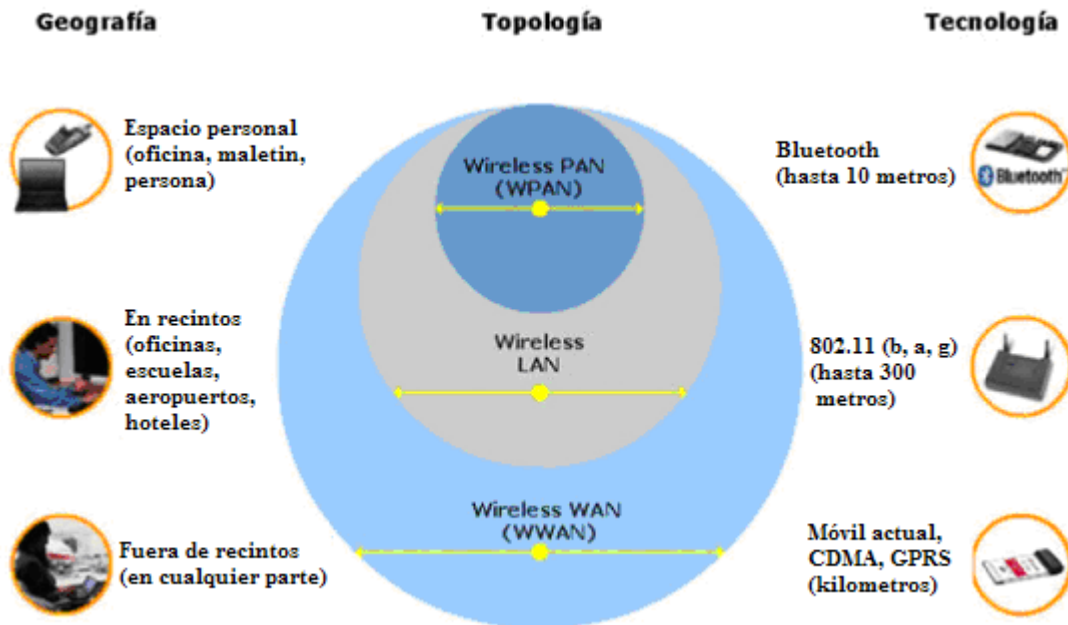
Geografía

Topología

Tecnología

Espacio personal (oficina, maletin, persona)

Wireless PAN (WPAN)

Bluetooth (hasta 10 metros)

Bluetooth

En recintos (oficinas, escuelas, aeropuertos, hoteles)

Wireless LAN

802.11 (b, a, g) (hasta 300 metros)

Fuera de recintos (en cualquier parte)

Wireless WAN (WWAN)

Móvil actual, CDMA, GPRS (kilometros)